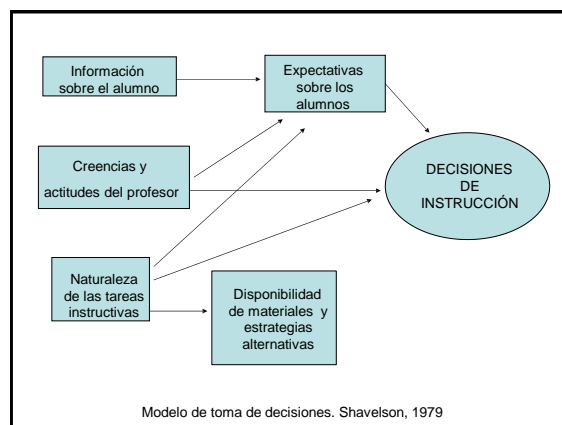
Información sobre el alumno

Expectativas sobre los alumnos

Creencias y actitudes del profesor

DECISIONES DE INSTRUCCIÓN

Naturaleza de las tareas instructivas

Disponibilidad de materiales y estrategias alternativas

Modelo de toma de decisiones. Shavelson, 1979